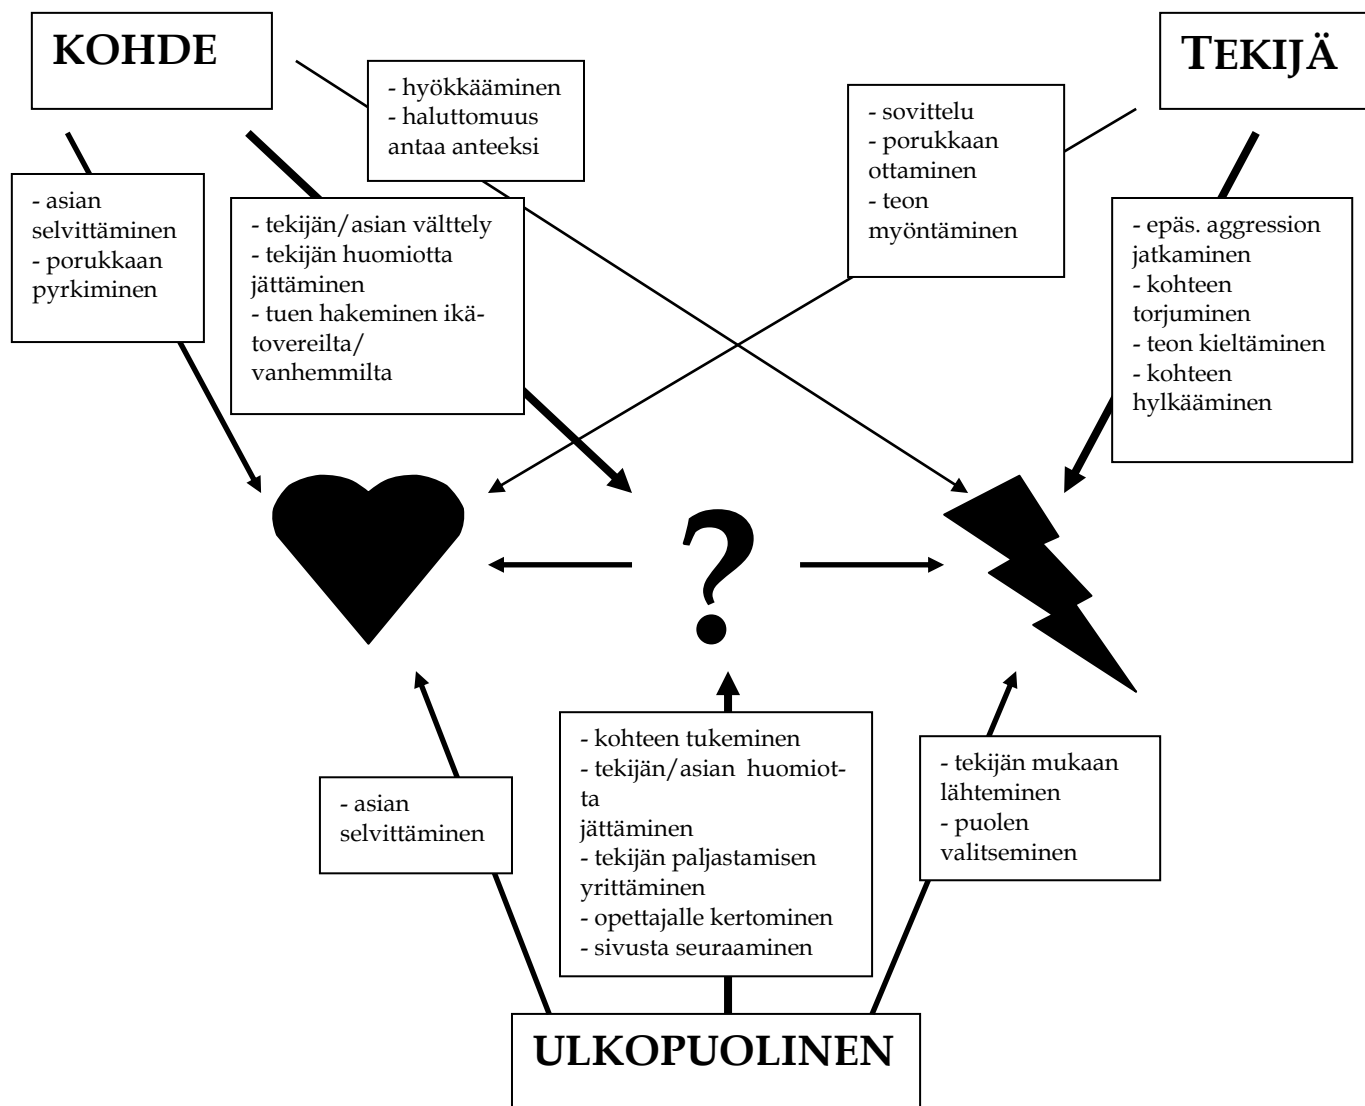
KOHDE

TEKIJÄ

- hyökkääminen
- haluttomuus antaa anteeksi

- sovittelu
- porukkaan ottaminen
- teon myöntäminen

- asian selvittäminen
- porukkaan pyrkiminen

- tekijän/asian välttely
- tekijän huomiotta jättäminen
- tuen hakeminen ikätovereilta/ vanhemmilta

- epäs. aggression jatkaminen
- kohteen torjuminen
- teon kieltäminen
- kohteen hylkääminen

?

- asian selvittäminen

- kohteen tukeminen
- tekijän/asian huomiotta jättäminen
- tekijän paljastamisen yrittäminen
- opettajalle kertominen
- sivusta seuraaminen

- tekijän mukaan lähteminen
- puolen valitseminen

ULKOPUOLINEN